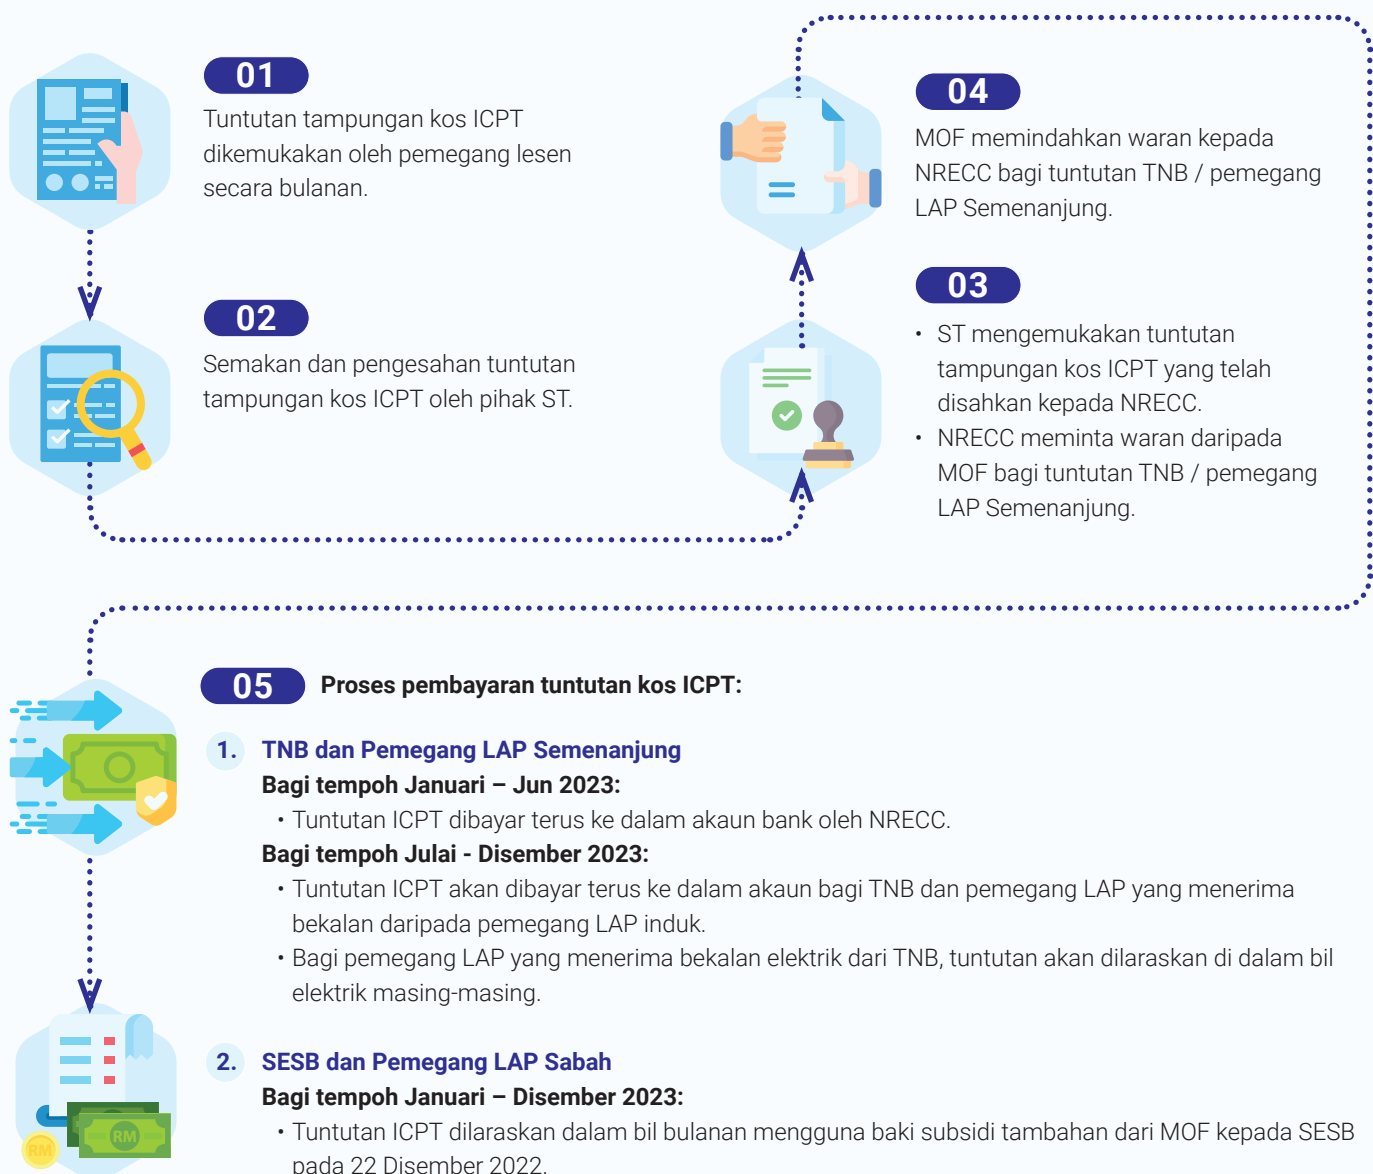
01
Tuntutan tampungan kos ICPT dikemukakan oleh pemegang lesen secara bulanan.

02
Semakan dan pengesahan tuntutan tampungan kos ICPT oleh pihak ST.

04
MOF memindahkan waran kepada NRECC bagi tuntutan TNB / pemegang LAP Semenanjung.

03
• ST mengemukakan tuntutan tampungan kos ICPT yang telah disahkan kepada NRECC.
• NRECC meminta waran daripada MOF bagi tuntutan TNB / pemegang LAP Semenanjung.

05 Proses pembayaran tuntutan kos ICPT:

1. TNB dan Pemegang LAP Semenanjung
Bagi tempoh Januari – Jun 2023:
• Tuntutan ICPT dibayar terus ke dalam akaun bank oleh NRECC.
Bagi tempoh Julai - Disember 2023:
• Tuntutan ICPT akan dibayar terus ke dalam akaun bagi TNB dan pemegang LAP yang menerima bekalan daripada pemegang LAP induk.
• Bagi pemegang LAP yang menerima bekalan elektrik dari TNB, tuntutan akan dilaraskan di dalam bil elektrik masing-masing.

2. SESB dan Pemegang LAP Sabah
Bagi tempoh Januari – Disember 2023:
• Tuntutan ICPT dilaraskan dalam bil bulanan mengguna baki subsidi tambahan dari MOF kepada SESB pada 22 Disember 2022.

RM
RM